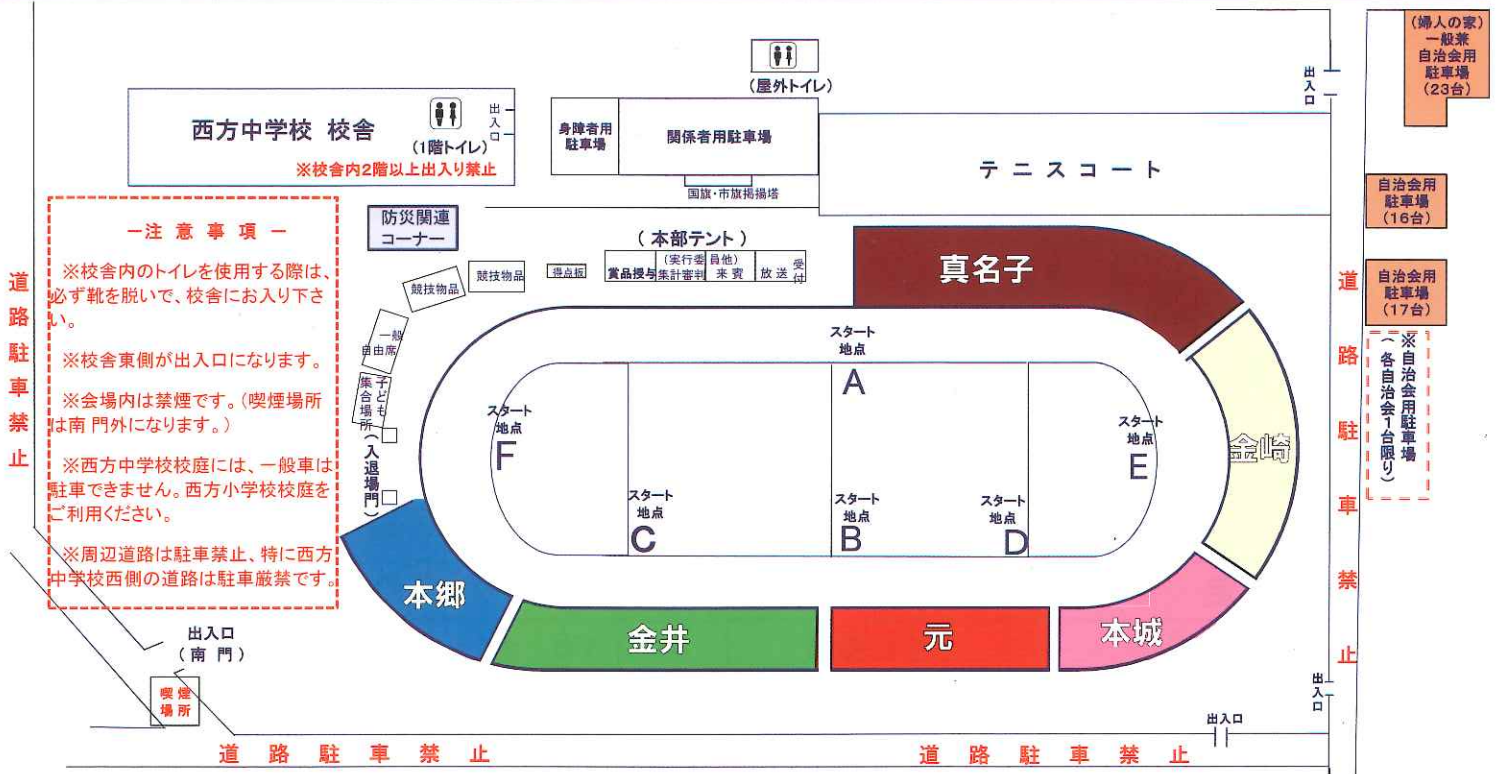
(屋外トイレ)

西方中学校 校舎

出入口

(1階トイレ)

※校舎内2階以上出入り禁止

身障者用駐車場

関係者用駐車場

国旗・市旗掲揚塔

テニスコート

(婦人の家)一般兼自治会用駐車場(23台)

出入口

自治会用駐車場(16台)

自治会用駐車場(17台)

※自治会用駐車場(各自治会1台限り)

道路駐車禁止

道路駐車禁止

—注意事項—

※校舎内のトイレを使用する際は、必ず靴を脱いで、校舎にお入り下さい。

※校舎東側が出入口になります。

※会場内は禁煙です。(喫煙場所は南門外になります。)

※西方中学校校庭には、一般車は駐車できません。西方小学校校庭をご利用ください。

※周辺道路は駐車禁止、特に西方中学校西側の道路は駐車厳禁です。

防災関連コーナー

競技物品

競技物品

得点板

(本部テント)

賞品授与

(実行委員他)集計審判

来賓

放送

受付

一般自由席

子ども集合場所

(入退場門)

真名子

スタート地点 A

スタート地点 F

スタート地点 E

スタート地点 C

スタート地点 B

スタート地点 D

金崎

本郷

金井

元

本城

出入口(南門)

喫煙場所

出入口

出入口

道路駐車禁止

道路駐車禁止